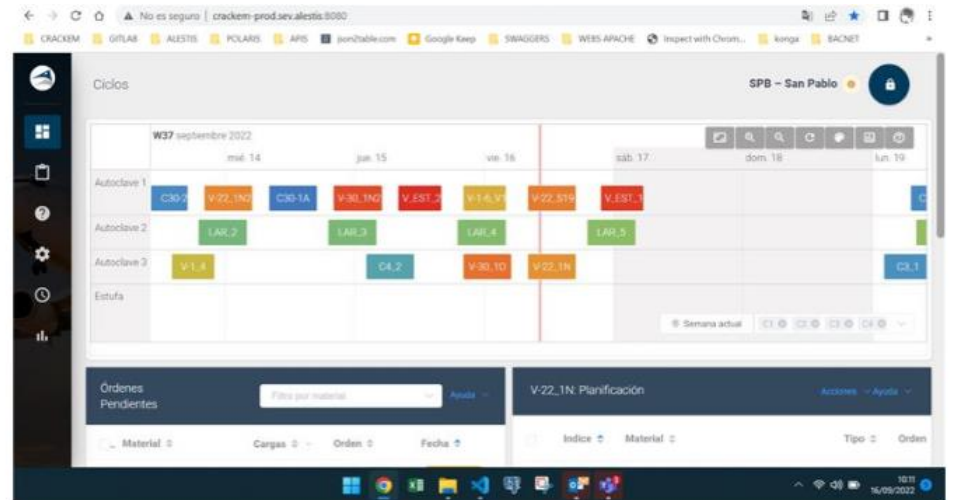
No es seguro | crackem-prod.sev.alestis:8080

CRACKEM GITLAB ALESTIS POLARIS APIS json2table.com Google Keep SWAGGERS WEBS APACHE Inspect with Chrom... konga BACNET

Ciclos

SPB – San Pablo

W37 septiembre 2022

mié. 14 jue. 15 vie. 16 sáb. 17 dom. 18 lun. 19

Autoclave 1 C30-2 V-22_1N2 C30-1A V-30_1N2 V_EST_2 V-1-6_V1 V-22_S19 V_EST_1 C

Autoclave 2 LAR_2 LAR_3 LAR_4 LAR_5

Autoclave 3 V-1_4 C4_2 V-30_1O V-22_1N C3_1

Estufa

Semana actual C1 C2 C3 C4

Órdenes Pendientes

Filtro por material

Ayuda

V-22_1N: Planificación

Acciones Ayuda

Material Cargas Orden Fecha

Indice Material Tipo Orden

10:11 16/09/2022